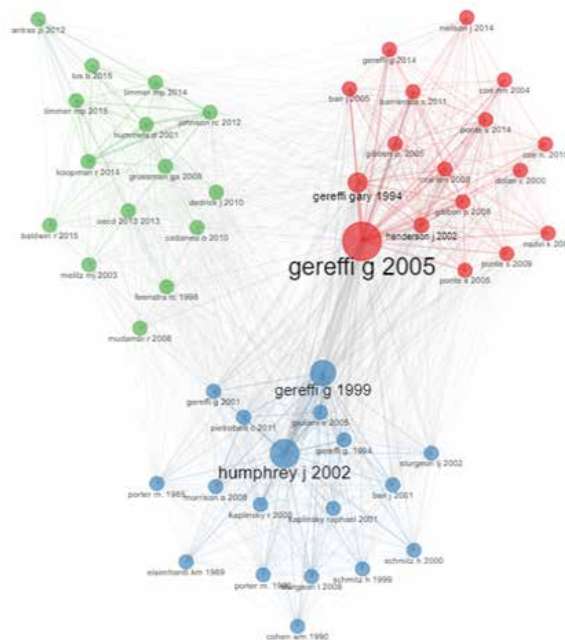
antras p 2012
los b 2015
timmer mp 2014
timmer mp 2015
hummels d 2001
johnson rc 2012
koopman r 2014
grossman gm 2008
dedrick j 2010
oecd 2013 2013
cattaneo o 2010
baldwin r 2015
melitz mj 2003
feenstra rc 1998
mudambi r 2008

nelson j 2014
gereffi g 2014
coe nm 2004
bair j 2005
barrientos s 2011
ponte s 2014
gibbon p 2005
coe nm 2008
ostr n 2015
dolan c 2000
gereffi gary 1994
gibbon p 2008
henderson j 2002
mahvi k 20
ponte s 2009
gereffi g 2005
ponte s 2005

gereffi g 1999
gereffi g 2001
pietrobelli c 2011
giuliani e 2005
gereffi g 1994
sturgeon tj 2002
humphrey j 2002
porter m. 1985
morrison a 2008
bair j 2001
kaplinsky r 2000
kaplinsky raphael 2001
schmitz h 2000
eisenhardt km 1989
porter m. 1990
sturgeon t 2008
schmitz h 1999
cohen wm 1990